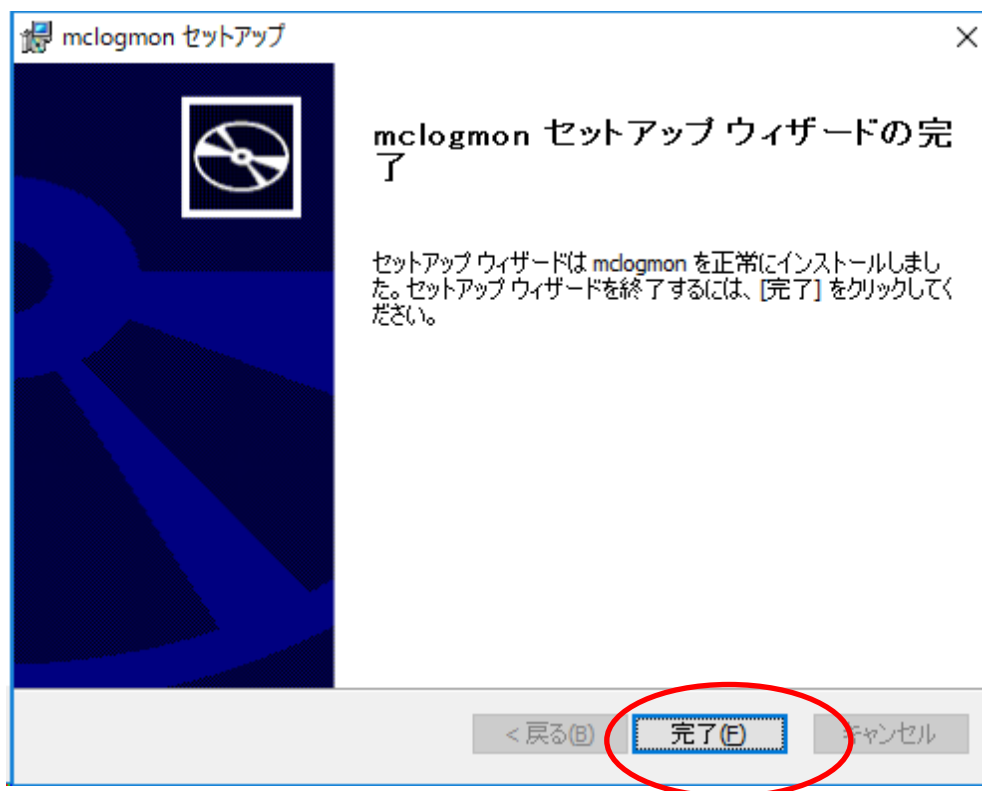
mclogmon セットアップ

×

mclogmon セットアップ ウィザードの完了

セットアップ ウィザードは mclogmon を正常にインストールしました。セットアップ ウィザードを終了するには、[完了] をクリックしてください。

< 戻る(B)

完了(F)

キャンセル